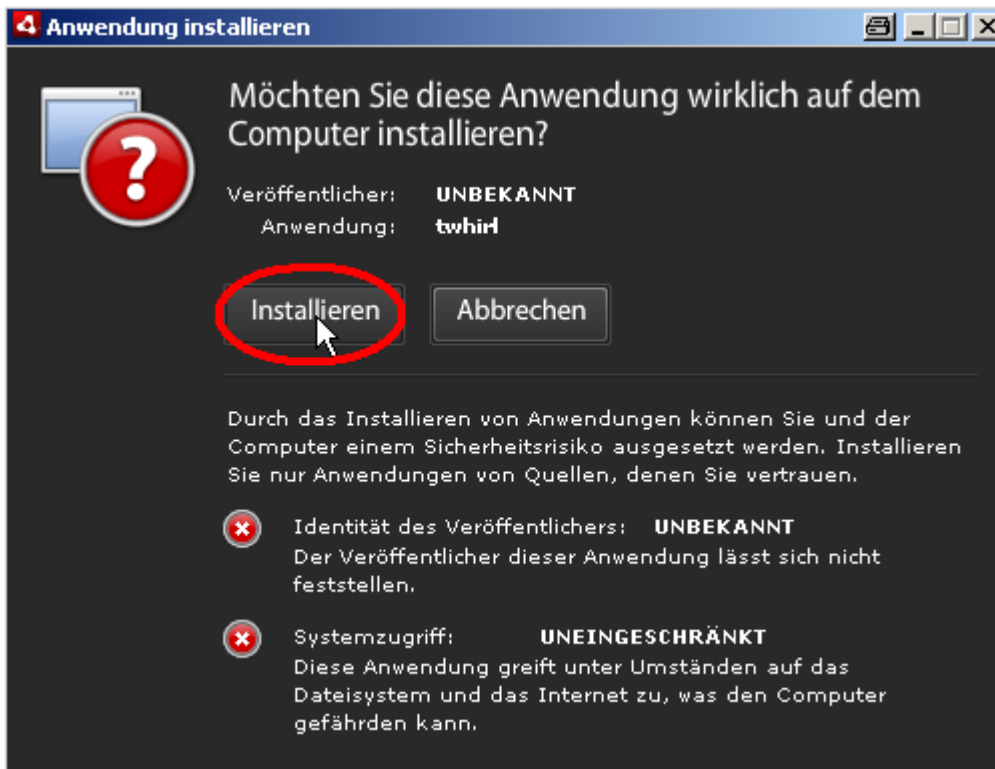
Anwendung installieren

Möchten Sie diese Anwendung wirklich auf dem Computer installieren?

Veröffentlicher: UNBEKANNT
Anwendung: twhirl

Installieren
Abbrechen

Durch das Installieren von Anwendungen können Sie und der Computer einem Sicherheitsrisiko ausgesetzt werden. Installieren Sie nur Anwendungen von Quellen, denen Sie vertrauen.

Identität des Veröffentlichers: UNBEKANNT
Der Veröffentlicher dieser Anwendung lässt sich nicht feststellen.

Systemzugriff: UNEINGESCHRÄNKT
Diese Anwendung greift unter Umständen auf das Dateisystem und das Internet zu, was den Computer gefährden kann.